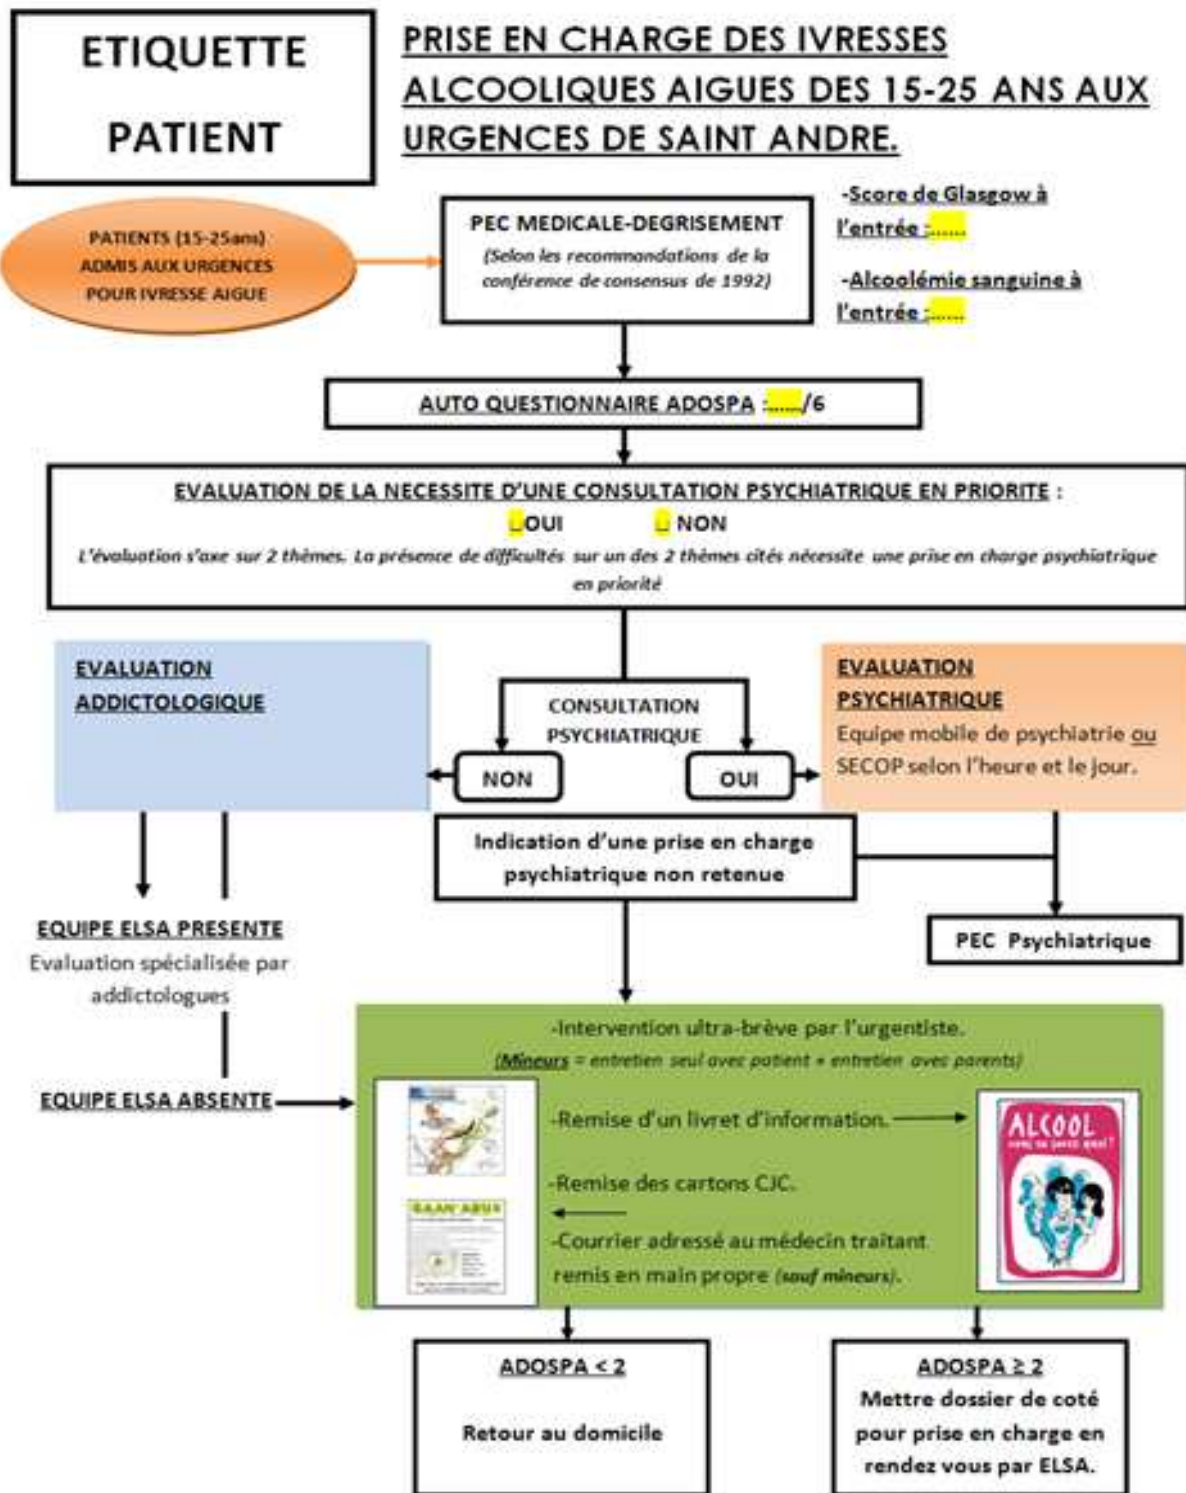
ETIQUETTE

PATIENT

PRISE EN CHARGE DES IVRESSES ALCOOLIQUES AIGUES DES 15-25 ANS AUX URGENCES DE SAINT ANDRE.

PATIENTS (15-25ans) ADMIS AUX URGENCES POUR IVRESSE AIGUE

PEC MEDICALE-DEGRISEMENT
(Selon les recommandations de la conférence de consensus de 1992)

-Score de Glasgow à l'entrée :......

-Alcoolémie sanguine à l'entrée :......

AUTO QUESTIONNAIRE ADOSPA :......./6

EVALUATION DE LA NECESSITE D'UNE CONSULTATION PSYCHIATRIQUE EN PRIORITE :
OUI NON
L'évaluation s'axe sur 2 thèmes. La présence de difficultés sur un des 2 thèmes cités nécessite une prise en charge psychiatrique en priorité

EVALUATION ADDICTOLOGIQUE

CONSULTATION PSYCHIATRIQUE

NON

OUI

EVALUATION PSYCHIATRIQUE
Equipe mobile de psychiatrie ou SECOP selon l'heure et le jour.

Indication d'une prise en charge psychiatrique non retenue

PEC Psychiatrique

EQUIPE ELSA PRESENTE
Evaluation spécialisée par addictologues

EQUIPE ELSA ABSENTE

-Intervention ultra-brève par l'urgentiste.
(Mineurs = entretien seul avec patient + entretien avec parents)

-Remise d'un livret d'information.

-Remise des cartons CJC.

-Courrier adressé au médecin traitant remis en main propre (sauf mineurs).

ALCOOL

ADOSPA < 2
Retour au domicile

ADOSPA ≥ 2
Mettre dossier de coté pour prise en charge en rendez vous par ELSA.